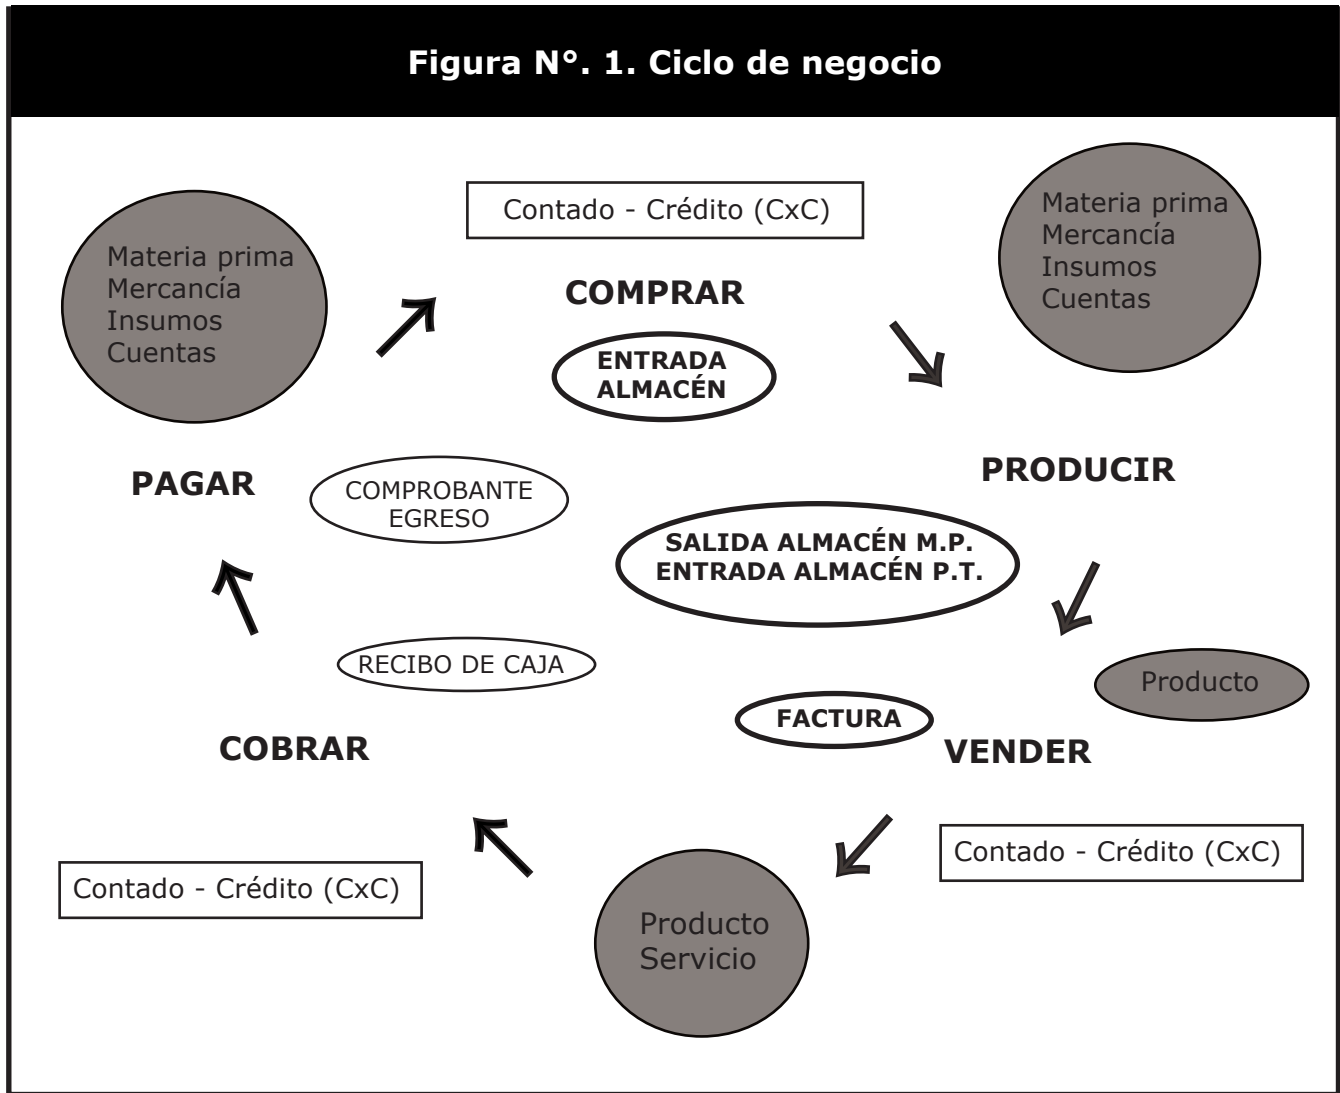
Figura N°. 1. Ciclo de negocio

Contado - Crédito (CxC)

Materia prima
Mercancía
Insumos
Cuentas

COMPRAR

Materia prima
Mercancía
Insumos
Cuentas

ENTRADA ALMACÉN

PAGAR

COMPROBANTE EGRESO

PRODUCIR

SALIDA ALMACÉN M.P.
ENTRADA ALMACÉN P.T.

RECIBO DE CAJA

Producto

FACTURA

COBRAR

VENDER

Contado - Crédito (CxC)

Contado - Crédito (CxC)

Producto
Servicio